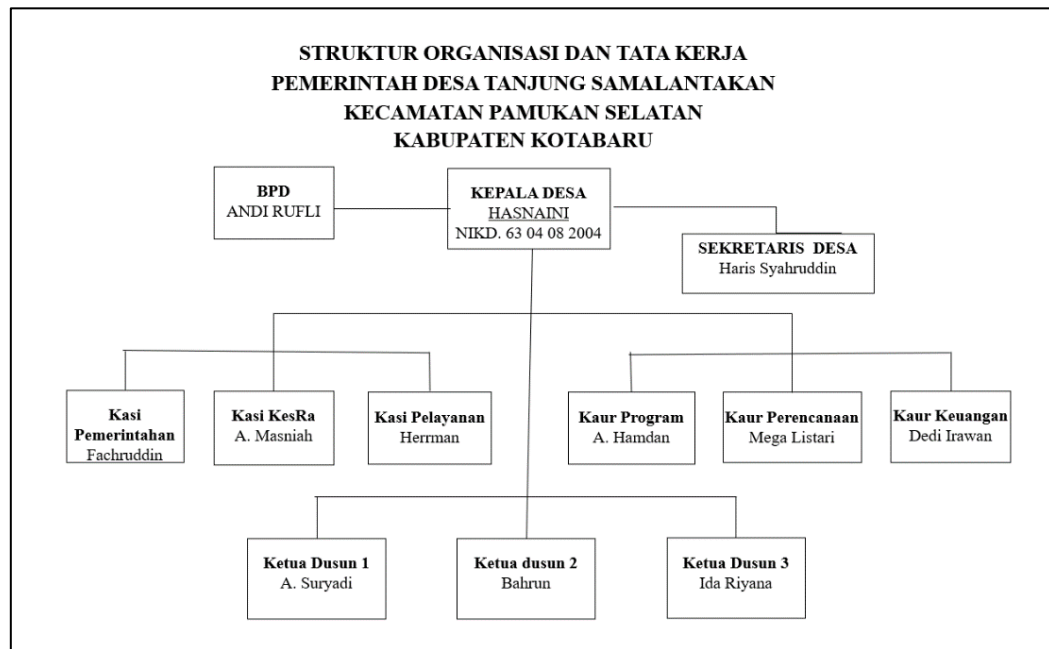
STRUKTUR ORGANISASI DAN TATA KERJA
PEMERINTAH DESA TANJUNG SAMALANTAKAN
KECAMATAN PAMUKAN SELATAN
KABUPATEN KOTABARU

BPD
ANDI RUFLI

KEPALA DESA
HASNAINI
NIKD. 63 04 08 2004

SEKRETARIS DESA
Haris Syahruddin

Kasi Pemerintahan
Fachruddin

Kasi KesRa
A. Masniah

Kasi Pelayanan
Herrman

Kaur Program
A. Hamdan

Kaur Perencanaan
Mega Listari

Kaur Keuangan
Dedi Irawan

Ketua Dusun 1
A. Suryadi

Ketua dusun 2
Bahrun

Ketua Dusun 3
Ida Riyana